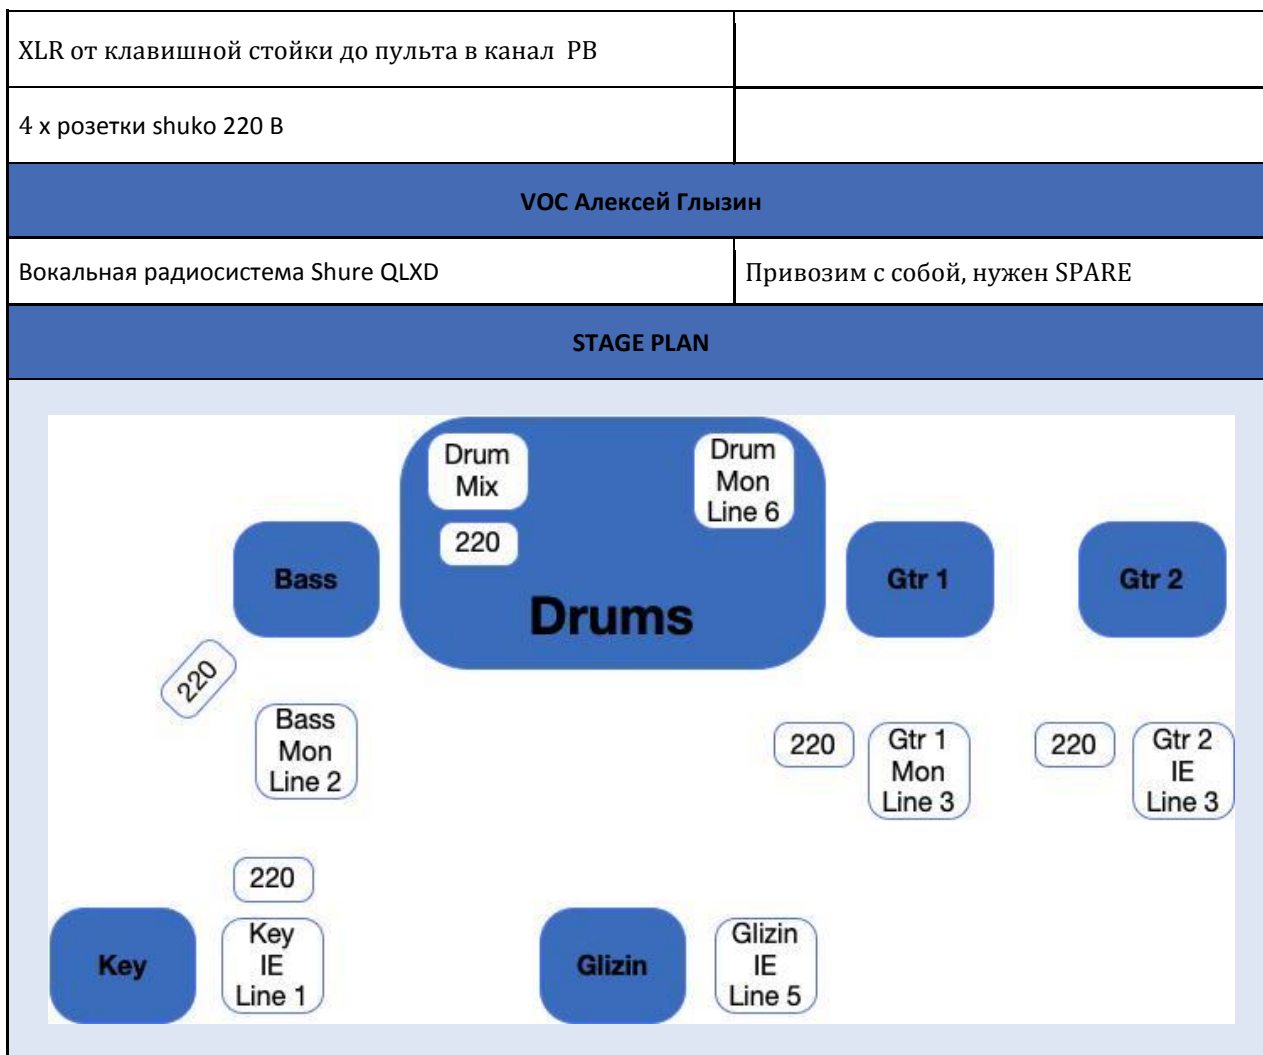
| XLR от клавишной стойки до пульта в канал PB | |
|---|---|
| 4 х розетки shuko 220 В | |
| **VOC Алексей Глызин** | |
| Вокальная радиосистема Shure QLXD | Привозим с собой, нужен SPARE |
| **STAGE PLAN** | |

Drum Mix

Drum Mon Line 6

220

Bass

Drums

Gtr 1

Gtr 2

220

Bass Mon Line 2

220

Gtr 1 Mon Line 3

220

Gtr 2 IE Line 3

220

Key

Key IE Line 1

Glizin

Glizin IE Line 5